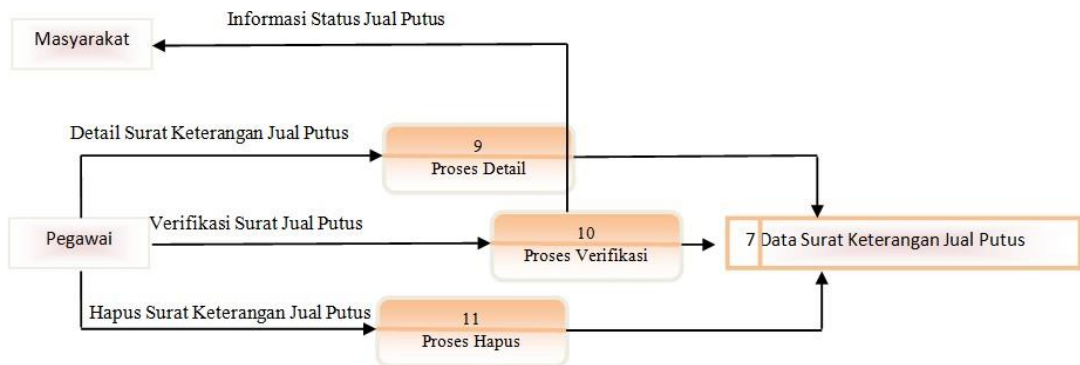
Informasi Status Jual Putus

Masyarakat

Detail Surat Keterangan Jual Putus

9
Proses Detail

Verifikasi Surat Jual Putus

Pegawai

10
Proses Verifikasi

7 Data Surat Keterangan Jual Putus

Hapus Surat Keterangan Jual Putus

11
Proses Hapus